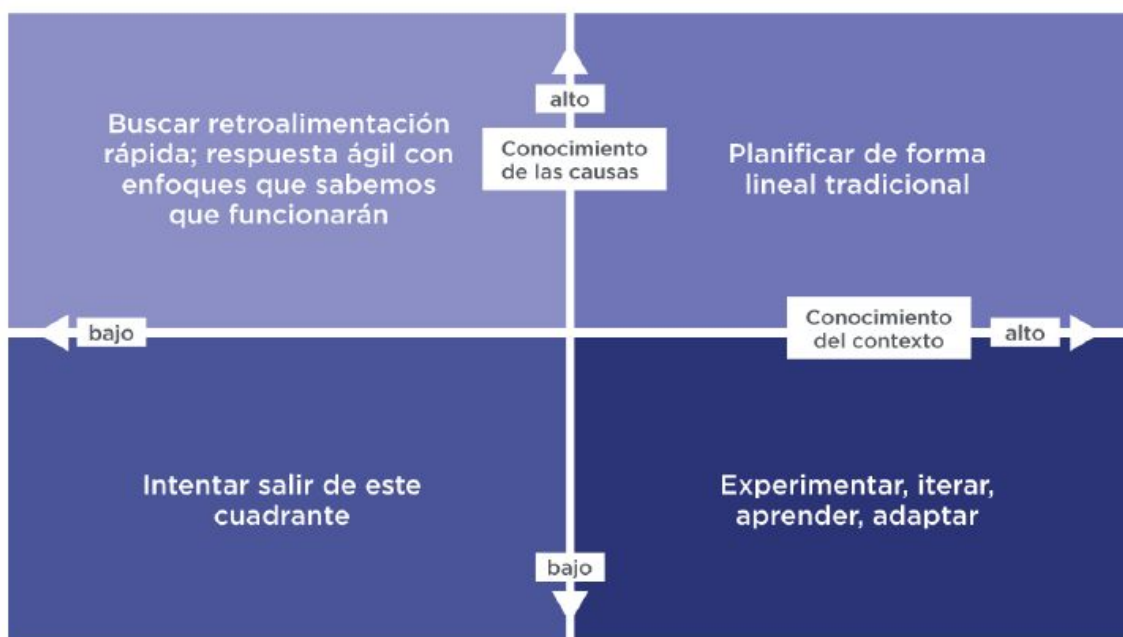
alto

Conocimiento de las causas

Buscar retroalimentación rápida; respuesta ágil con enfoques que sabemos que funcionarán

Planificar de forma lineal tradicional

bajo

Conocimiento del contexto

alto

Intentar salir de este cuadrante

Experimentar, iterar, aprender, adaptar

bajo